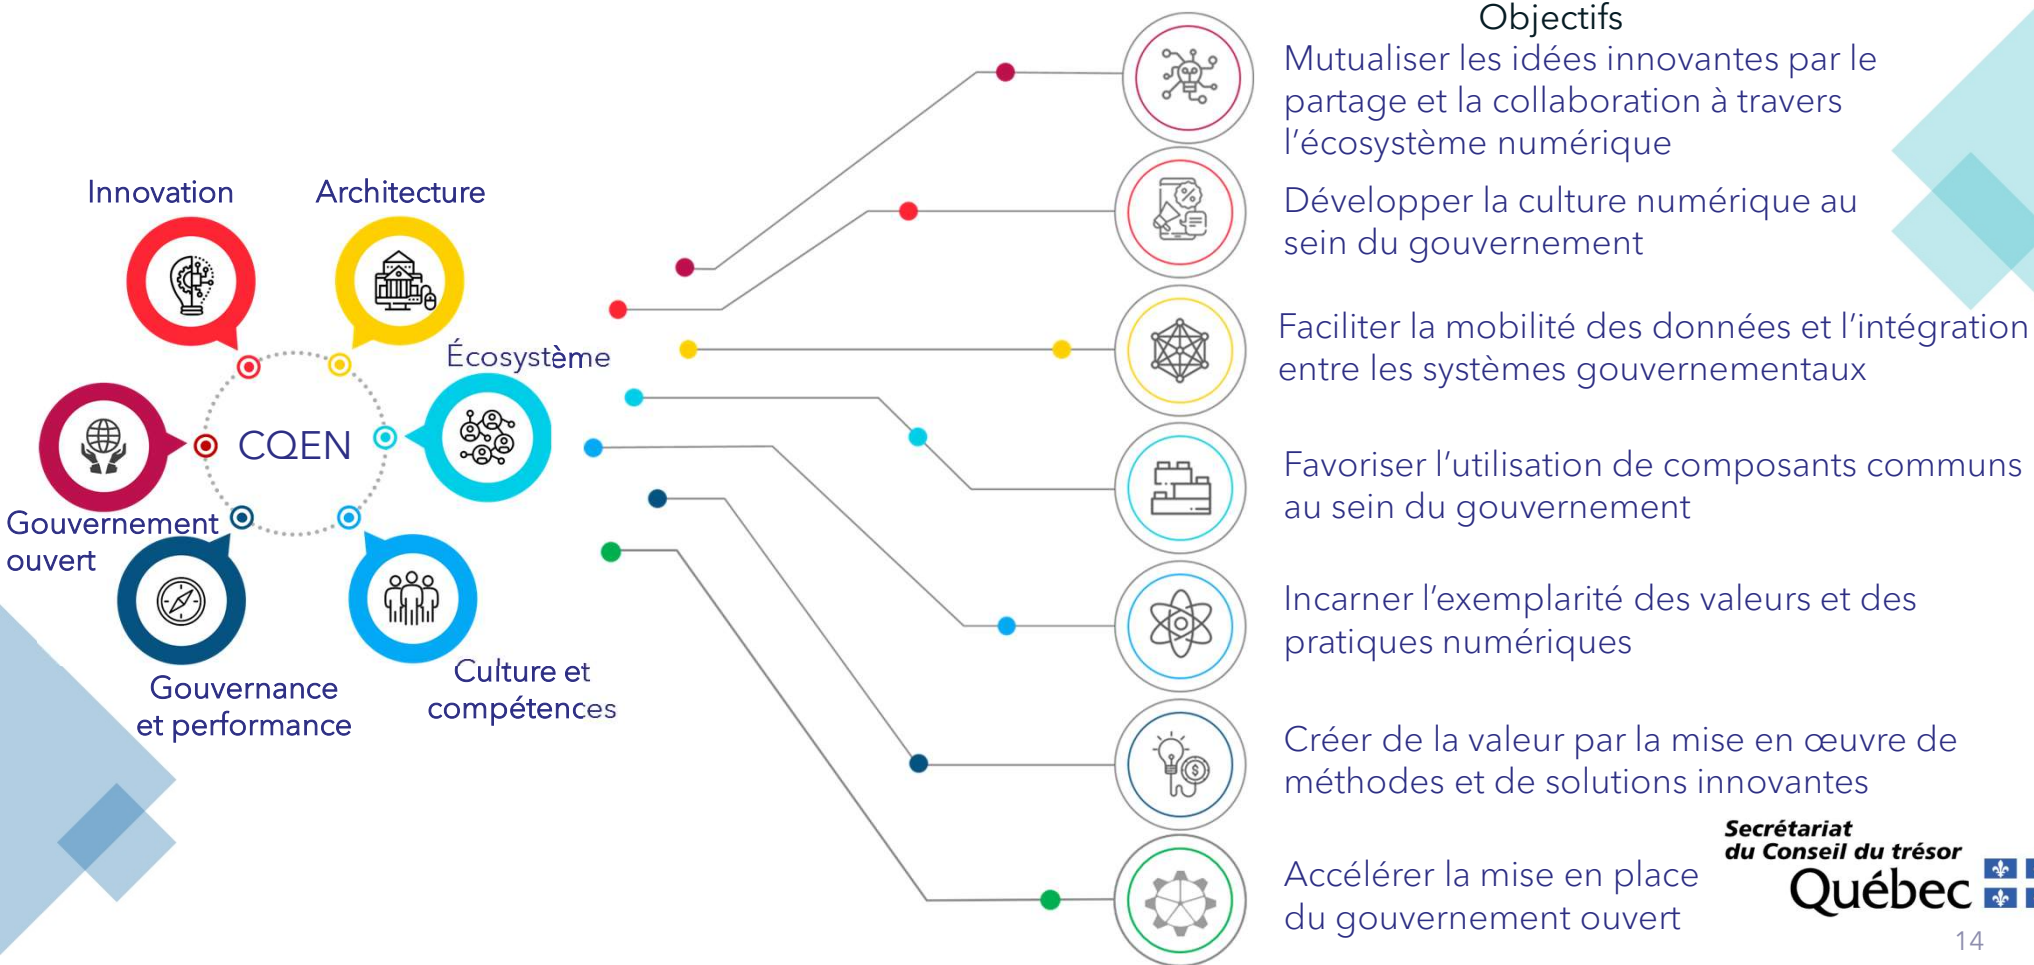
Innovation

Architecture

Écosystème

CQEN

Gouvernement ouvert

Gouvernance et performance

Culture et compétences

Objectifs

Mutualiser les idées innovantes par le partage et la collaboration à travers l'écosystème numérique

Développer la culture numérique au sein du gouvernement

Faciliter la mobilité des données et l'intégration entre les systèmes gouvernementaux

Favoriser l'utilisation de composants communs au sein du gouvernement

Incarner l'exemplarité des valeurs et des pratiques numériques

Créer de la valeur par la mise en œuvre de méthodes et de solutions innovantes

Accélérer la mise en place du gouvernement ouvert

Secrétariat du Conseil du trésor
Québec

14